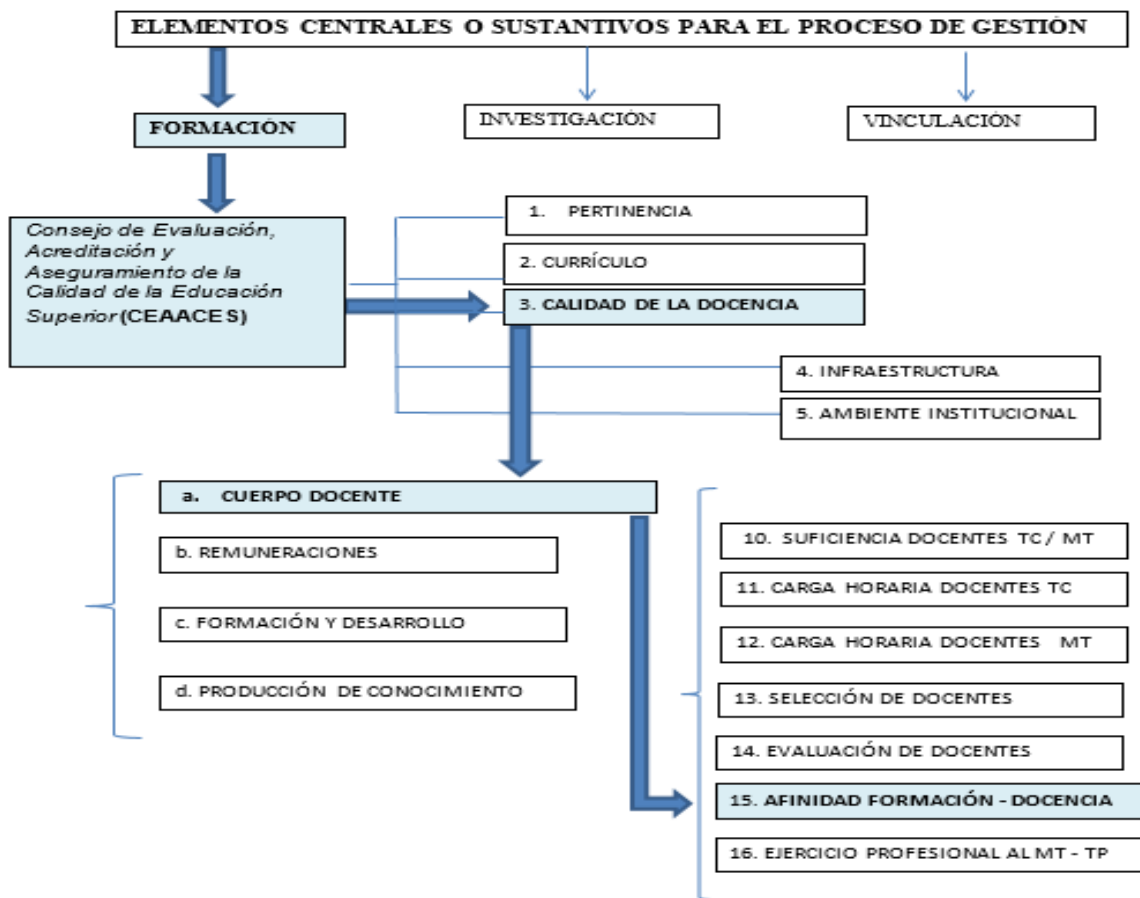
ELEMENTOS CENTRALES O SUSTANTIVOS PARA EL PROCESO DE GESTIÓN

FORMACIÓN

INVESTIGACIÓN

VINCULACIÓN

Consejo de Evaluación, Acreditación y Aseguramiento de la Calidad de la Educación Superior (CEAACES)

1. PERTINENCIA

2. CURRÍCULO

3. CALIDAD DE LA DOCENCIA

4. INFRAESTRUCTURA

5. AMBIENTE INSTITUCIONAL

a. CUERPO DOCENTE

b. REMUNERACIONES

c. FORMACIÓN Y DESARROLLO

d. PRODUCCIÓN DE CONOCIMIENTO

10. SUFICIENCIA DOCENTES TC / MT

11. CARGA HORARIA DOCENTES TC

12. CARGA HORARIA DOCENTES MT

13. SELECCIÓN DE DOCENTES

14. EVALUACIÓN DE DOCENTES

15. AFINIDAD FORMACIÓN - DOCENCIA

16. EJERCICIO PROFESIONAL AL MT - TP